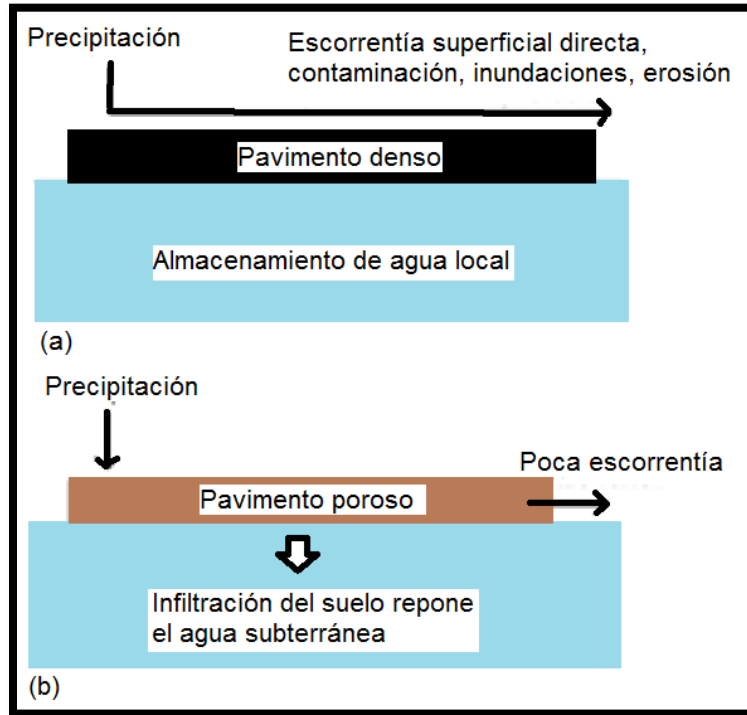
Precipitación

Escorrentía superficial directa, contaminación, inundaciones, erosión

Pavimento denso

Almacenamiento de agua local

(a)

Precipitación

Poca escorrentía

Pavimento poroso

Infiltración del suelo repone el agua subterránea

(b)